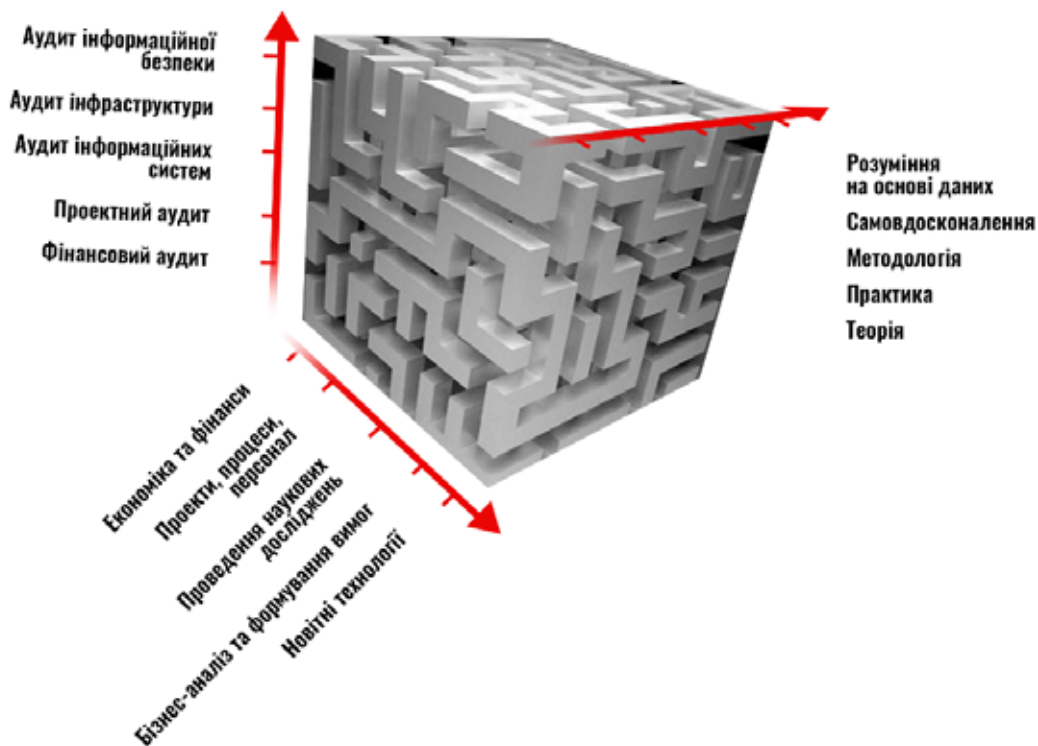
Аудит інформаційної безпеки

Аудит інфраструктури

Аудит інформаційних систем

Проектний аудит

Фінансовий аудит

Розуміння на основі даних

Самовдосконалення

Методологія

Практика

Теорія

Економіка та фінанси

Проекти, процеси, персонал

Проведення наукових досліджень

Бізнес-аналіз та формування вимог

Новітні технології